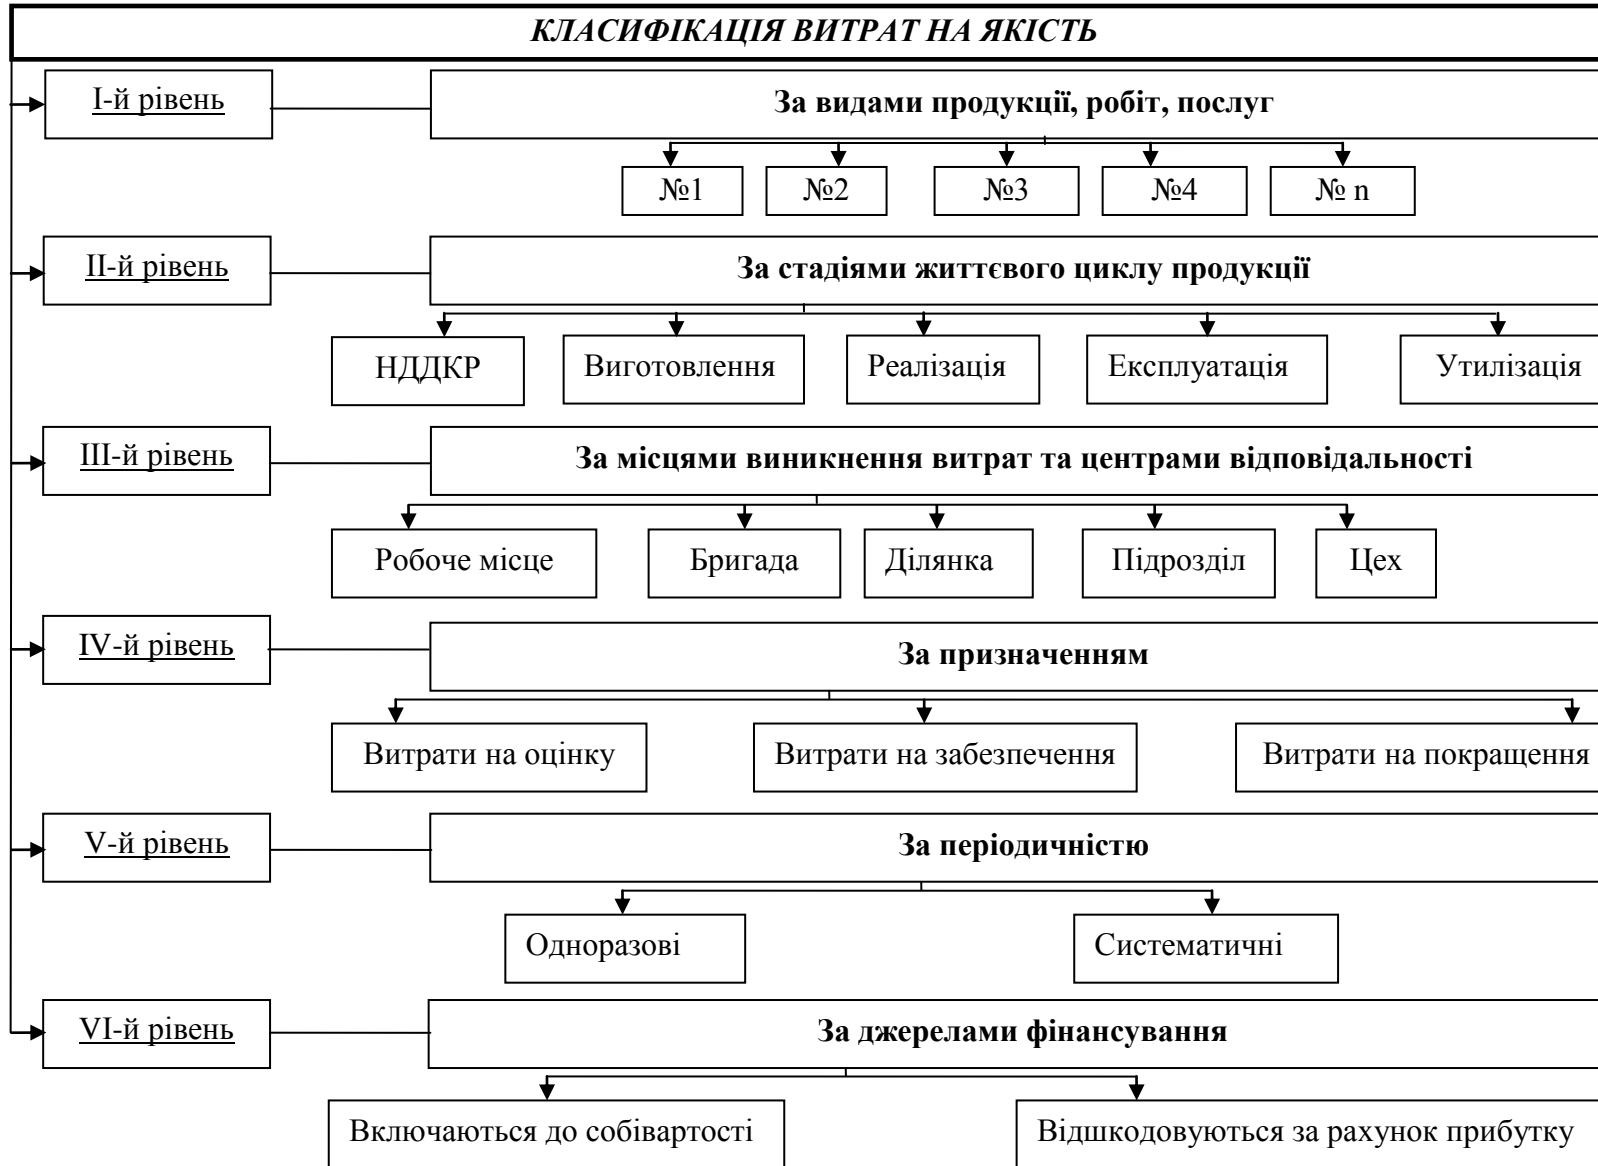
КЛАСИФІКАЦІЯ ВИТРАТ НА ЯКІСТЬ

І-й рівень

За видами продукції, робіт, послуг

№1

№2

№3

№4

№ n

ІІ-й рівень

За стадіями життєвого циклу продукції

НДДКР

Виготовлення

Реалізація

Експлуатація

Утилізація

ІІІ-й рівень

За місцями виникнення витрат та центрами відповідальності

Робоче місце

Бригада

Ділянка

Підрозділ

Цех

IV-й рівень

За призначенням

Витрати на оцінку

Витрати на забезпечення

Витрати на покращення

V-й рівень

За періодичністю

Одноразові

Систематичні

VI-й рівень

За джерелами фінансування

Включаються до собівартості

Відшкодовуються за рахунок прибутку